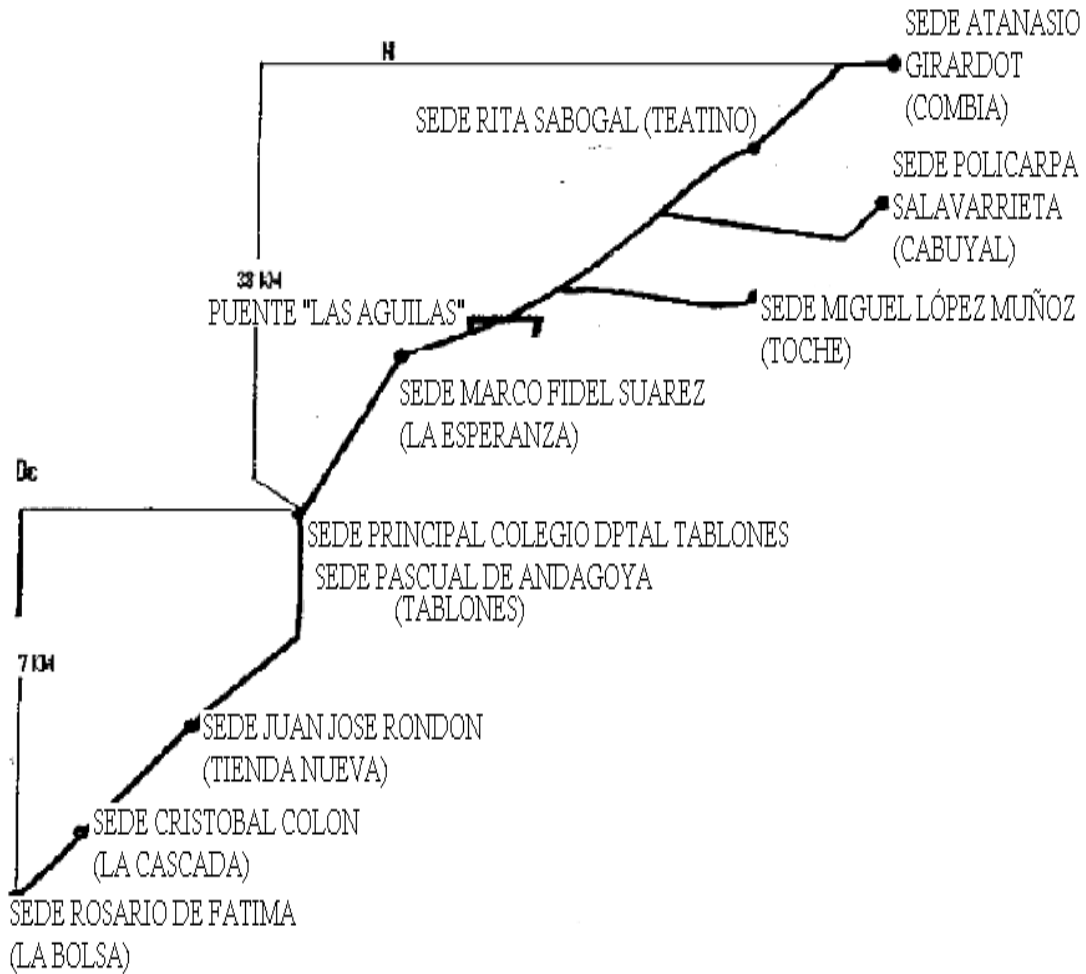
H

SEDE ATANASIO GIRARDOT (COMBIA)

SEDE RITA SABOGAL (TEATINO)

SEDE POLICARPA SALAVARRIETA (CABUYAL)

33 KM

PUENTE "LAS AGUILAS"

SEDE MIGUEL LÓPEZ MUÑOZ (TOCHE)

SEDE MARCO FIDEL SUAREZ (LA ESPERANZA)

Dc

SEDE PRINCIPAL COLEGIO DPTAL TABLONES

SEDE PASCUAL DE ANDAGOYA (TABLONES)

7 KM

SEDE JUAN JOSE RONDON (TIENDA NUEVA)

SEDE CRISTOBAL COLON (LA CASCADA)

SEDE ROSARIO DE FATIMA (LA BOLSA)